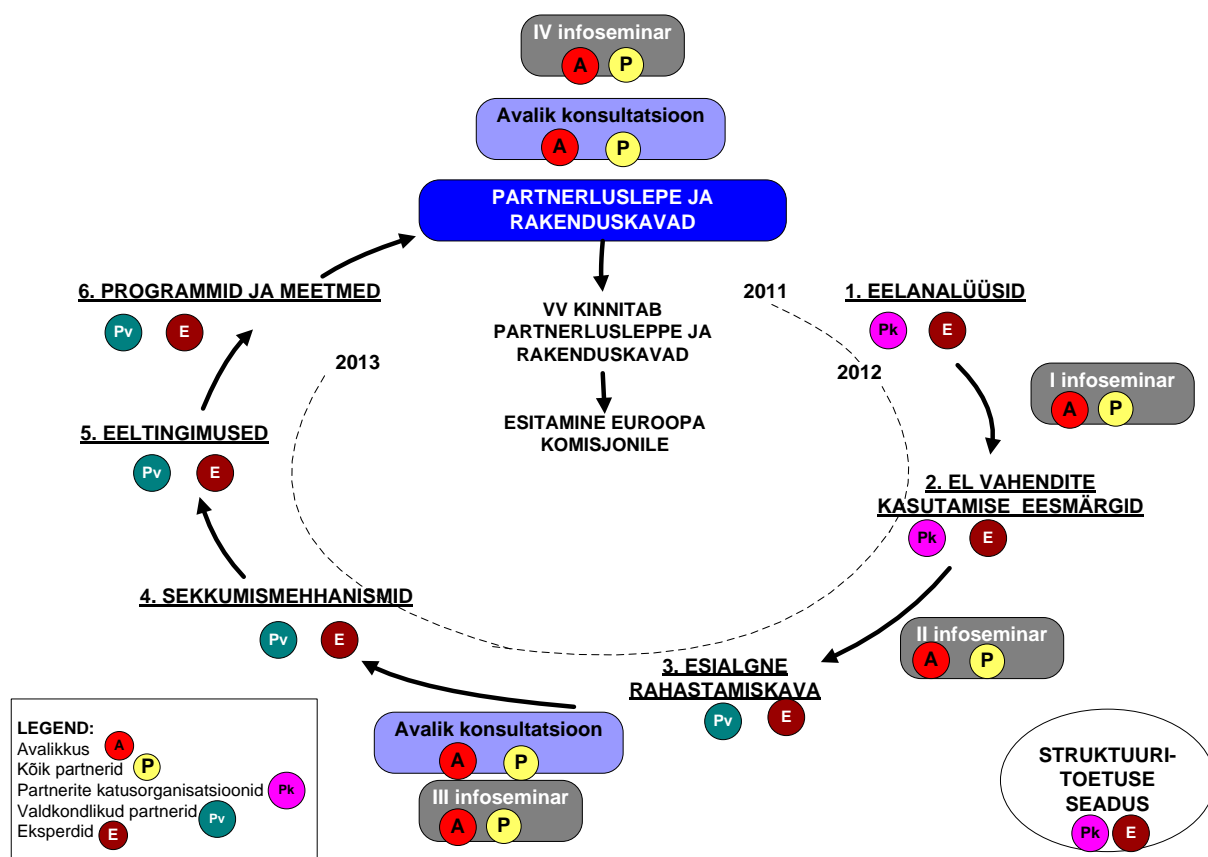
IV infoseminar
A P

Avalik konsultatsioon
A P

PARTNERLUSLEPE JA RAKENDUSKAVAD

VV KINNITAB PARTNERLUSLEPPE JA RAKENDUSKAVAD

ESITAMINE EUROOPA KOMISJONILE

2011

1. EELANALÜÜSID
Pk E

2012

I infoseminar
A P

2. EL VAHENDITE KASUTAMISE EESMÄRGID
Pk E

II infoseminar
A P

3. ESIALGNE RAHASTAMISKAVA
Pv E

4. SEKKUMISMEHHANISMID
Pv E

5. EELTINGIMUSED
Pv E

2013

6. PROGRAMMID JA MEETMED
Pv E

Avalik konsultatsioon
A P

III infoseminar
A P

LEGEND:
Avalikkus A
Kõik partnerid P
Partnerite katusorganisatsioonid Pk
Valdkondlikud partnerid Pv
Eksperdid E

STRUKTUURI-TOETUSE SEADUS
Pk E